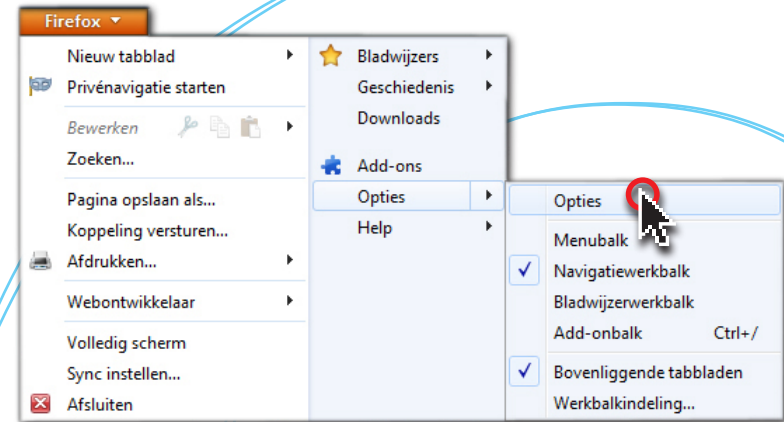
Firefox

Nieuw tabblad
Privénavigatie starten
Bewerken
Zoeken...
Pagina opslaan als...
Koppeling versturen...
Afdrukken...
Webontwikkelaar
Volledig scherm
Sync instellen...
Afsluiten

Bladwijzers
Geschiedenis
Downloads
Add-ons
Opties
Help

Opties
Menubalk
Navigatiewerkbalk
Bladwijzerwerkbalk
Add-onbalk Ctrl+/
Bovenliggende tabbladen
Werkbalkindeling...